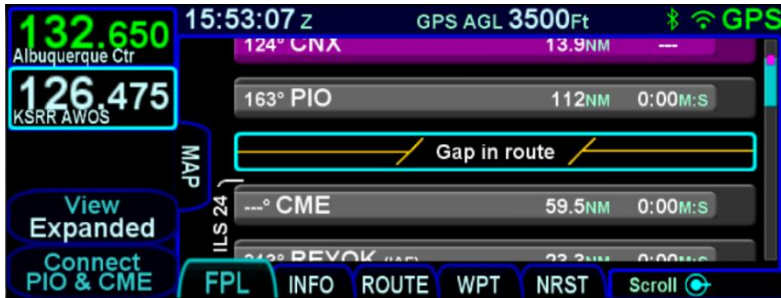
132.650
Albuquerque Ctr
126.475
KSRR AWOS
15:53:07 Z
GPS AGL 3500Ft
GPS
124° CNX 13.9NM ---
163° PIO 112NM 0:00M:S
MAP
Gap in route
View
Expanded
ILS 24
---° CME 59.5NM 0:00M:S
243° REYOK (IAF) 23.3NM 0:00M:S
Connect
PIO & CME
FPL
INFO
ROUTE
WPT
NRST
Scroll